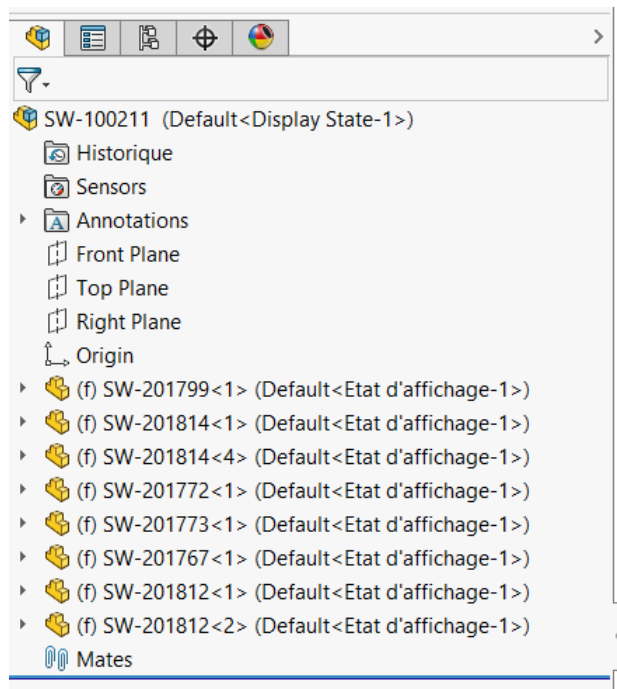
SW-100211 (Default<Display State-1>)
Historique
Sensors
Annotations
Front Plane
Top Plane
Right Plane
Origin
(f) SW-201799<1> (Default<Etat d'affichage-1>)
(f) SW-201814<1> (Default<Etat d'affichage-1>)
(f) SW-201814<4> (Default<Etat d'affichage-1>)
(f) SW-201772<1> (Default<Etat d'affichage-1>)
(f) SW-201773<1> (Default<Etat d'affichage-1>)
(f) SW-201767<1> (Default<Etat d'affichage-1>)
(f) SW-201812<1> (Default<Etat d'affichage-1>)
(f) SW-201812<2> (Default<Etat d'affichage-1>)
Mates